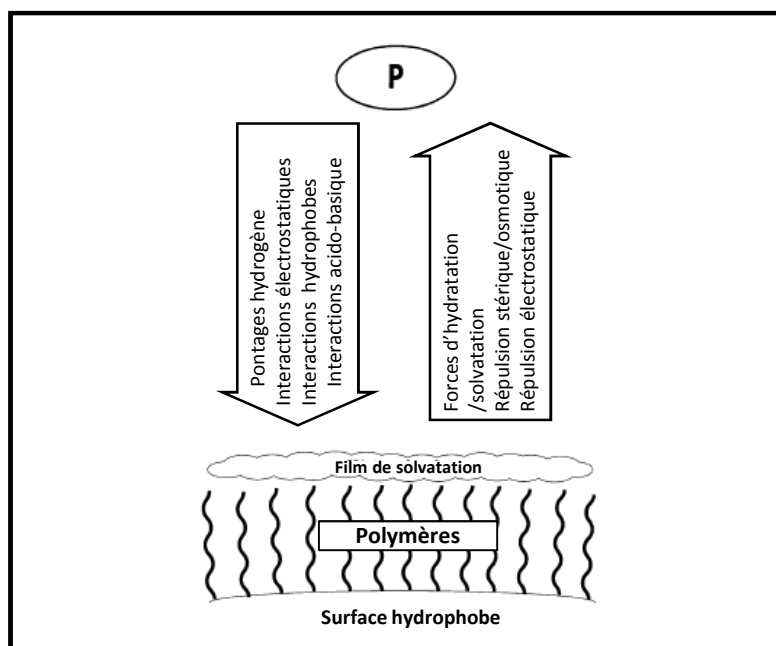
P

Pontages hydrogène
Interactions électrostatiques
Interactions hydrophobes
Interactions acido-basique

Forces d'hydratation /solvatation
Répulsion stérique/osmotique
Répulsion électrostatique

Film de solvatation

Polymères

Surface hydrophobe